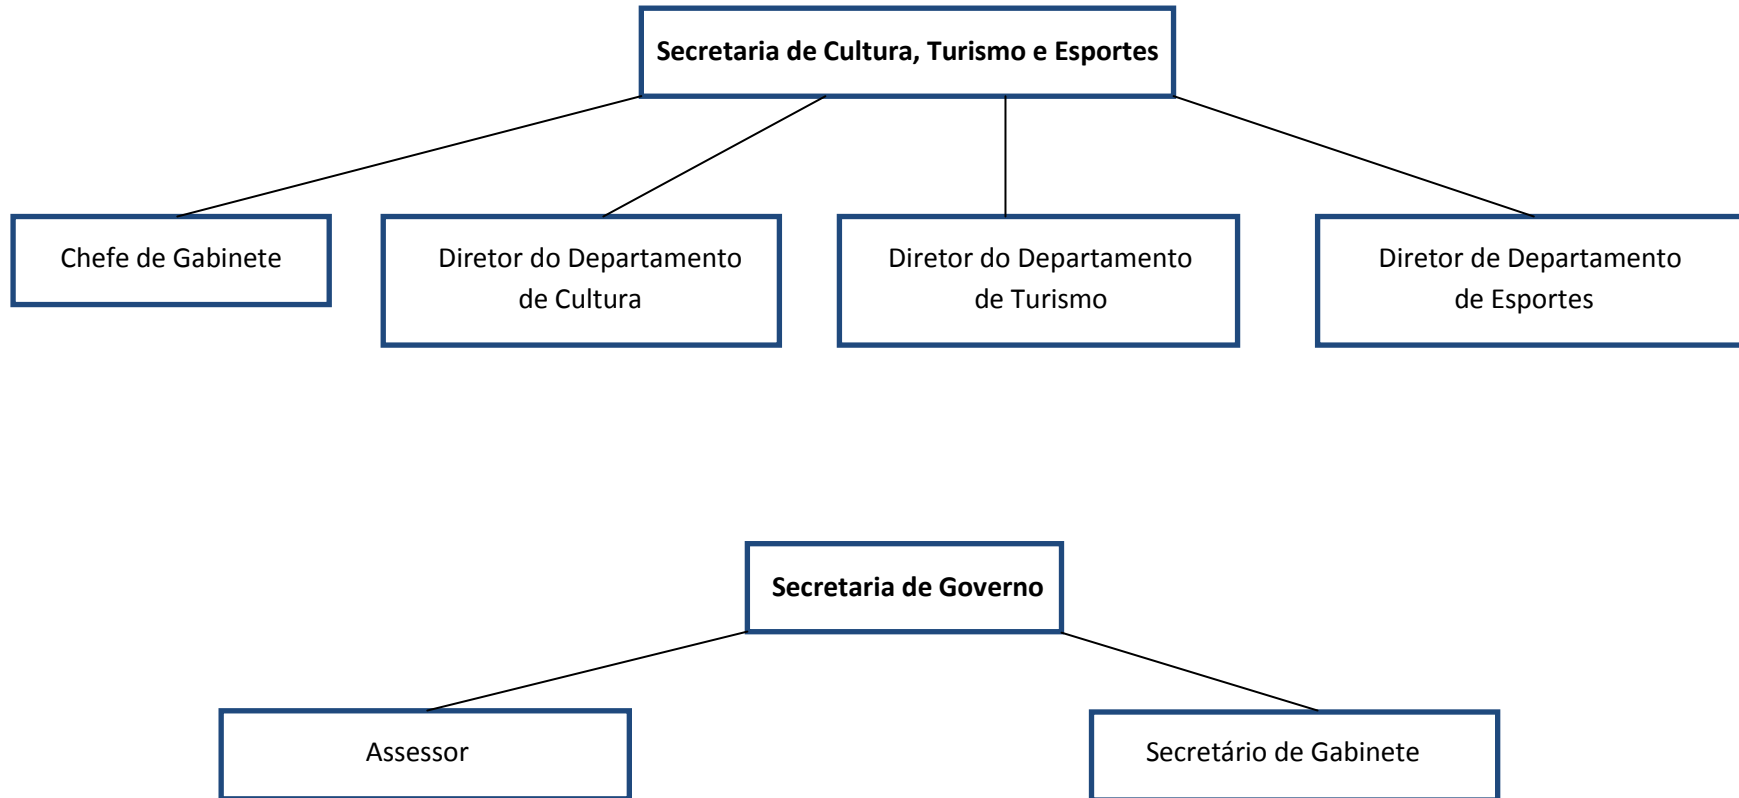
Secretaria de Cultura, Turismo e Esportes

Chefe de Gabinete

Diretor do Departamento de Cultura

Diretor do Departamento de Turismo

Diretor de Departamento de Esportes

Secretaria de Governo

Assessor

Secretário de Gabinete